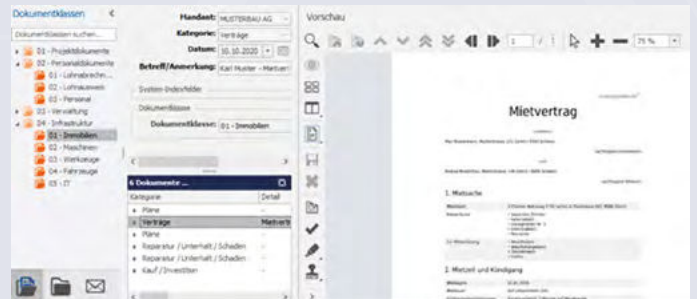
Dokumentklassen

Dokumentklassen suchen...

01 - Projektdokumente
02 - Personaldokumente
01 - Lohnabrechn...
02 - Lohnausweis
03 - Personal
03 - Verwaltung
04 - Infrastruktur
01 - Immobilien
02 - Maschinen
03 - Werkzeuge
04 - Fahrzeuge
05 - IT

Mandant: MUSTERBAU AG
Kategorie: Verträge
Datum: 10.10.2020
Betreff/Anmerkung: Karl Muster - Mietver

System-Indexfelder
Dokumentklasse
Dokumentklasse: 01 - Immobilien

6 Dokumente ...

| Kategorie | Detail |
|---|---|
| Pläne | |
| Verträge | Mietvertr |
| Pläne | |
| Reparatur / Unterhalt / Schaden | |
| Reparatur / Unterhalt / Schaden | |
| Kauf / Investition | |

Vorschau

1
75 %

Mietvertrag

1. Mietsache

2. Mietzeit und Kündigung